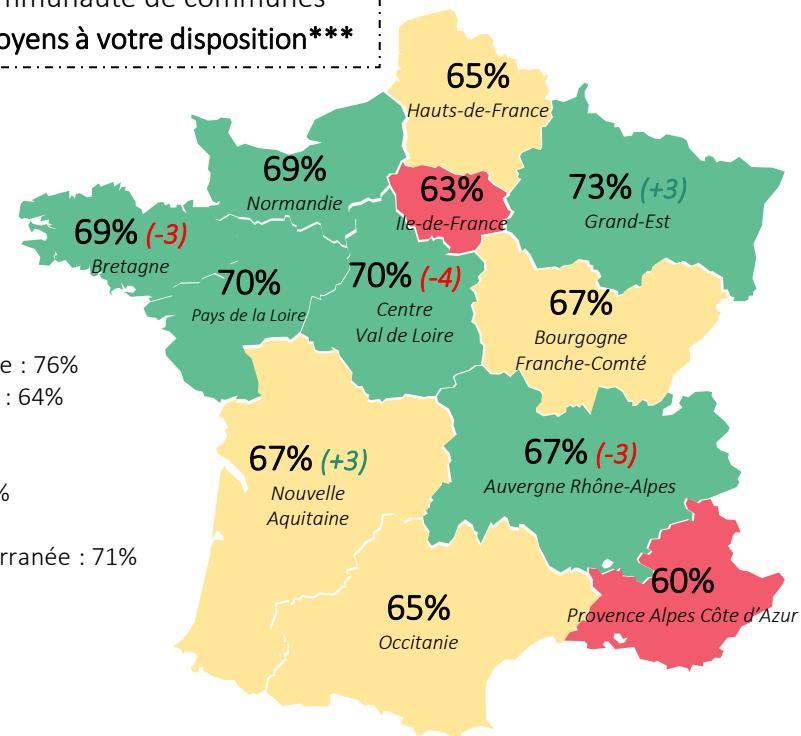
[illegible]mmunauté de communes
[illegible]oyens à votre disposition***

65%
Hauts-de-France

69%
Normandie

63%
Ile-de-France

73% (+3)
Grand-Est

69% (-3)
Bretagne

70%
Pays de la Loire

70% (-4)
Centre
Val de Loire

67%
Bourgogne
Franche-Comté

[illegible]e : 76%
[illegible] : 64%

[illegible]%

67% (+3)
Nouvelle
Aquitaine

67% (-3)
Auvergne Rhône-Alpes

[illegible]rranée : 71%

60%
Provence Alpes Côte d'Azur

65%
Occitanie